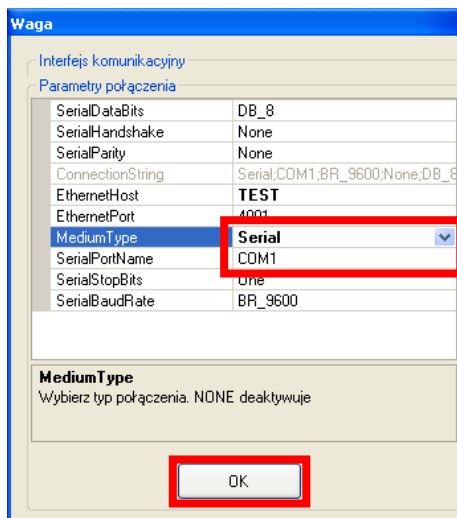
Waga

Interfejs komunikacyjny

Parametry połączenia

| | |
|---|---|
| SerialDataBits | DB_8 |
| SerialHandshake | None |
| SerialParity | None |
| ConnectionString | Serial;COM1;BR_9600;None;DB_8 |
| EthernetHost | TEST |
| EthernetPort | 4001 |
| MediumType | Serial |
| SerialPortName | COM1 |
| SerialStopBits | One |
| SerialBaudRate | BR_9600 |

MediumType
Wybierz typ połączenia. NONE deaktywuje

OK